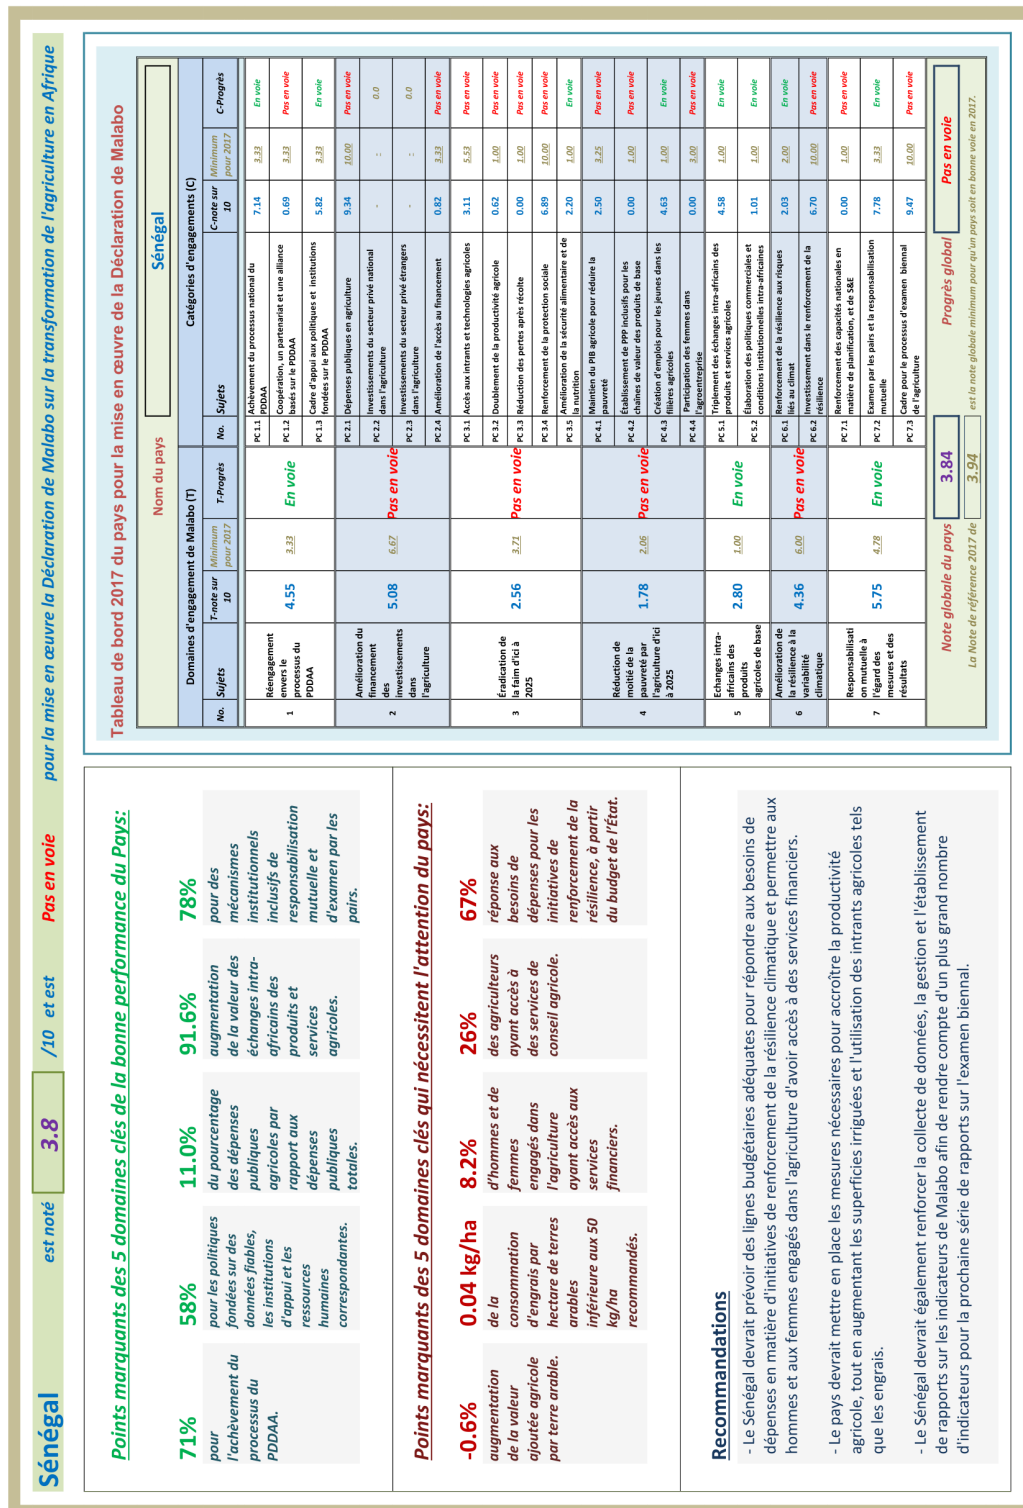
Sénégal est noté 3.8 /10 et est Pas en voie pour la mise en œuvre la Déclaration de Malabo sur la transformation de l'agriculture en Afrique

Points marquants des 5 domaines clés de la bonne performance du Pays:

71% pour l'achèvement du processus du PDDAA.

58% pour les politiques fondées sur des données fiables, les institutions d'appui et les ressources humaines correspondantes.

11.0% du pourcentage des dépenses publiques agricoles par rapport aux dépenses publiques totales.

91.6% augmentation de la valeur des échanges intra-africains des produits et services agricoles.

78% pour des mécanismes institutionnels inclusifs de responsabilisation mutuelle et d'examen par les pairs.

Points marquants des 5 domaines clés qui nécessitent l'attention du pays:

-0.6% augmentation de la valeur ajoutée agricole par terre arable.

0.04 kg/ha de la consommation d'engrais par hectare de terres arables inférieure aux 50 kg/ha recommandés.

8.2% d'hommes et de femmes engagés dans l'agriculture ayant accès aux services financiers.

26% des agriculteurs ayant accès à des services de conseil agricole.

67% réponse aux besoins de dépenses pour les initiatives de renforcement de la résilience, à partir du budget de l'État.

Recommandations

- Le Sénégal devrait prévoir des lignes budgétaires adéquates pour répondre aux besoins de dépenses en matière d'initiatives de renforcement de la résilience climatique et permettre aux hommes et aux femmes engagés dans l'agriculture d'avoir accès à des services financiers.

- Le pays devrait mettre en place les mesures nécessaires pour accroître la productivité agricole, tout en augmentant les superficies irriguées et l'utilisation des intrants agricoles tels que les engrais.

- Le Sénégal devrait également renforcer la collecte de données, la gestion et l'établissement de rapports sur les indicateurs de Malabo afin de rendre compte d'un plus grand nombre d'indicateurs pour la prochaine série de rapports sur l'examen biennal.

Tableau de bord 2017 du pays pour la mise en œuvre de la Déclaration de Malabo

Nom du pays Sénégal

Domaines d'engagement de Malabo (T) | Catégories d'engagements (C)

| No. | Sujets | T-note sur 10 | Minimum pour 2017 | T-Progrès | No. | Sujets | C-note sur 10 | Minimum pour 2017 | C-Progrès |
|---|---|---|---|---|---|---|---|---|---|
| 1 | Réengagement envers le processus du PDDAA | 4.55 | 3.33 | En voie | PC 1.1 | Achèvement du processus national du PDDAA | 7.14 | 3.33 | En voie |
| | | | | | PC 1.2 | Coopération, un partenariat et une alliance basés sur le PDDAA | 0.69 | 3.33 | Pas en voie |
| | | | | | PC 1.3 | Cadre d'appui aux politiques et institutions fondées sur le PDDAA | 5.82 | 3.33 | En voie |
| 2 | Amélioration du financement des investissements dans l'agriculture | 5.08 | 6.67 | Pas en voie | PC 2.1 | Dépenses publiques en agriculture | 9.34 | 10.00 | Pas en voie |
| | | | | | PC 2.2 | Investissements du secteur privé national dans l'agriculture | - | - | 0.0 |
| | | | | | PC 2.3 | Investissements du secteur privé étrangers dans l'agriculture | - | - | 0.0 |
| | | | | | PC 2.4 | Amélioration de l'accès au financement | 0.82 | 3.33 | Pas en voie |
| 3 | Éradication de la faim d'ici à 2025 | 2.56 | 3.71 | Pas en voie | PC 3.1 | Accès aux intrants et technologies agricoles | 3.11 | 5.53 | Pas en voie |
| | | | | | PC 3.2 | Doublement de la productivité agricole | 0.62 | 1.00 | Pas en voie |
| | | | | | PC 3.3 | Réduction des pertes après récolte | 0.00 | 1.00 | Pas en voie |
| | | | | | PC 3.4 | Renforcement de la protection sociale | 6.89 | 10.00 | Pas en voie |
| | | | | | PC 3.5 | Amélioration de la sécurité alimentaire et de la nutrition | 2.20 | 1.00 | En voie |
| 4 | Réduction de moitié de la pauvreté par l'agriculture d'ici à 2025 | 1.78 | 2.06 | Pas en voie | PC 4.1 | Maintien du PIB agricole pour réduire la pauvreté | 2.50 | 3.25 | Pas en voie |
| | | | | | PC 4.2 | Établissement de PPP inclusifs pour les chaînes de valeur des produits de base | 0.00 | 1.00 | Pas en voie |
| | | | | | PC 4.3 | Création d'emplois pour les jeunes dans les filières agricoles | 4.63 | 1.00 | En voie |
| | | | | | PC 4.4 | Participation des femmes dans l'agroentreprise | 0.00 | 3.00 | Pas en voie |
| 5 | Echanges intra-africains des produits agricoles de base | 2.80 | 1.00 | En voie | PC 5.1 | Triplement des échanges intra-africains des produits et services agricoles | 4.58 | 1.00 | En voie |
| | | | | | PC 5.2 | Élaboration des politiques commerciales et conditions institutionnelles intra-africaines | 1.01 | 1.00 | En voie |
| 6 | Amélioration de la résilience à la variabilité climatique | 4.36 | 6.00 | Pas en voie | PC 6.1 | Renforcement de la résilience aux risques liés au climat | 2.03 | 2.00 | En voie |
| | | | | | PC 6.2 | Investissement dans le renforcement de la résilience | 6.70 | 10.00 | Pas en voie |
| 7 | Responsabilisation mutuelle à l'égard des mesures et des résultats | 5.75 | 4.78 | En voie | PC 7.1 | Renforcement des capacités nationales en matière de planification, et de S&E | 0.00 | 1.00 | Pas en voie |
| | | | | | PC 7.2 | Examen par les pairs et la responsabilisation mutuelle | 7.78 | 3.33 | En voie |
| | | | | | PC 7.3 | Cadre pour le processus d'examen biennal de l'agriculture | 9.47 | 10.00 | Pas en voie |

Note globale du pays 3.84 Progrès global Pas en voie

La Note de référence 2017 de 3.94 est la note globale minimum pour qu'un pays soit en bonne voie en 2017.